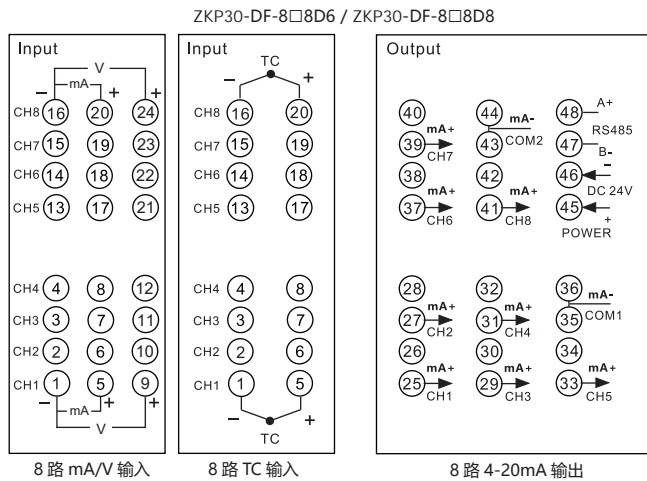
ZKP30-DF-8□8D6 / ZKP30-DF-8□8D8

Input

V
mA
− +
+
CH8 16 20 24
CH7 15 19 23
CH6 14 18 22
CH5 13 17 21

CH4 4 8 12
CH3 3 7 11
CH2 2 6 10
CH1 1 5 9
− mA +
+
V

8 路 mA/V 输入

Input

TC
− +
CH8 16 20
CH7 15 19
CH6 14 18
CH5 13 17

CH4 4 8
CH3 3 7
CH2 2 6
CH1 1 5
− +
TC

8 路 TC 输入

Output

40 44 mA- 48 A+
39 mA+ CH7 43 COM2 RS485 47 B-
38 42 46 −
37 mA+ CH6 41 mA+ CH8 DC 24V 45 +
POWER

28 32 36 mA-
27 mA+ CH2 31 mA+ CH4 35 COM1
26 30 34
25 mA+ CH1 29 mA+ CH3 33 mA+ CH5

8 路 4-20mA 输出